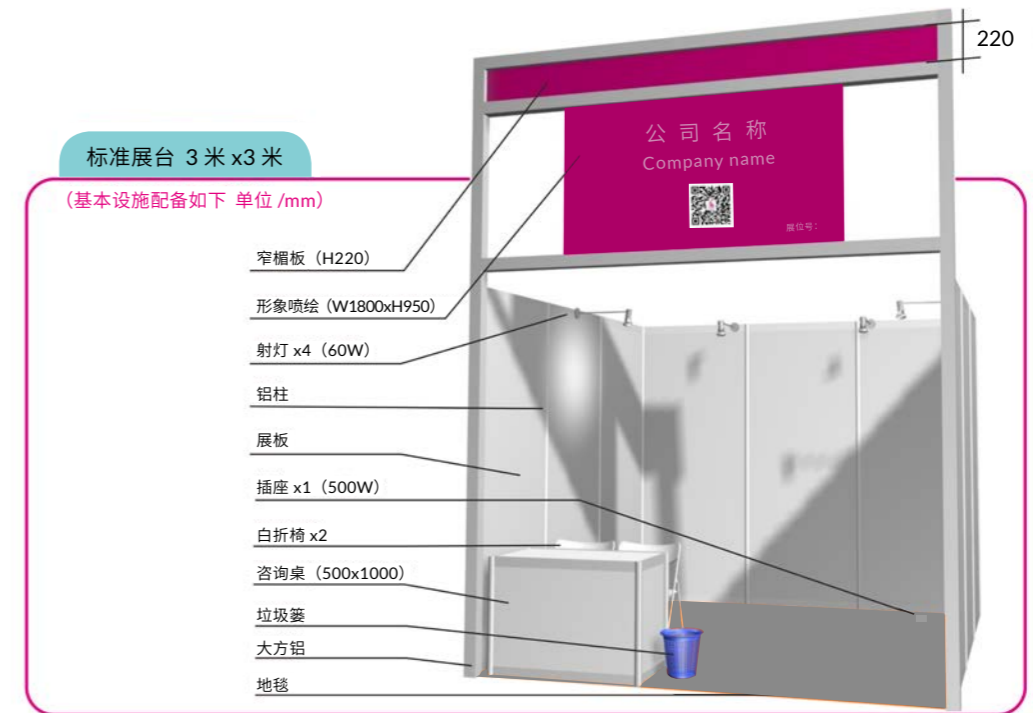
220

标准展台 3 米 x3 米

（基本设施配备如下 单位 /mm）

公 司 名 称
Company name

展位号：

窄楣板（H220）

形象喷绘（W1800xH950）

射灯 x4（60W）

铝柱

展板

插座 x1（500W）

白折椅 x2

咨询桌（500x1000）

垃圾篓

大方铝

地毯